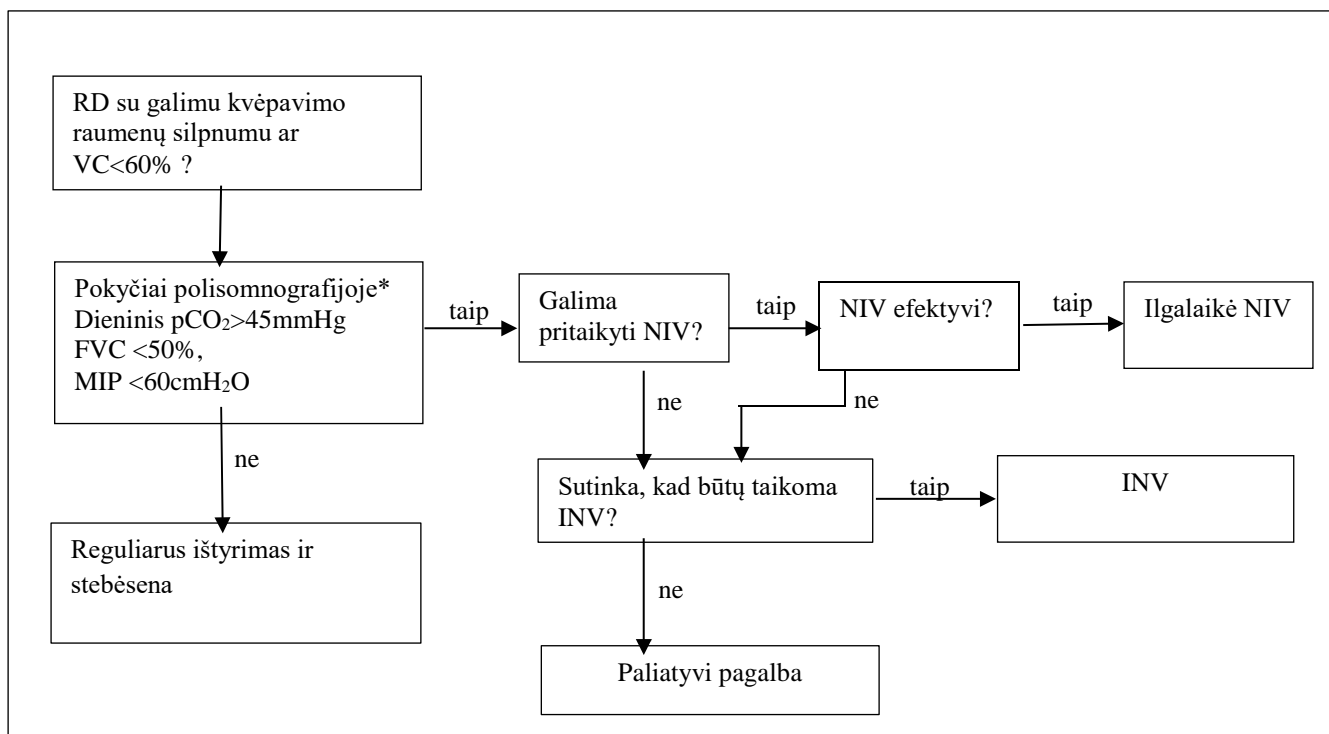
RD su galimu kvėpavimo raumenų silpnumu ar VC<60% ?

Pokyčiai polisomnografijoje*
Dieninis $pCO_2$>45mmHg
FVC <50%,
MIP <60cm$H_2O$

taip

Galima pritaikyti NIV?

taip

NIV efektyvi?

taip

Ilgalaikė NIV

ne

ne

ne

Sutinka, kad būtų taikoma INV?

taip

INV

Reguliarus ištyrimas ir stebėsena

ne

Paliatyvi pagalba